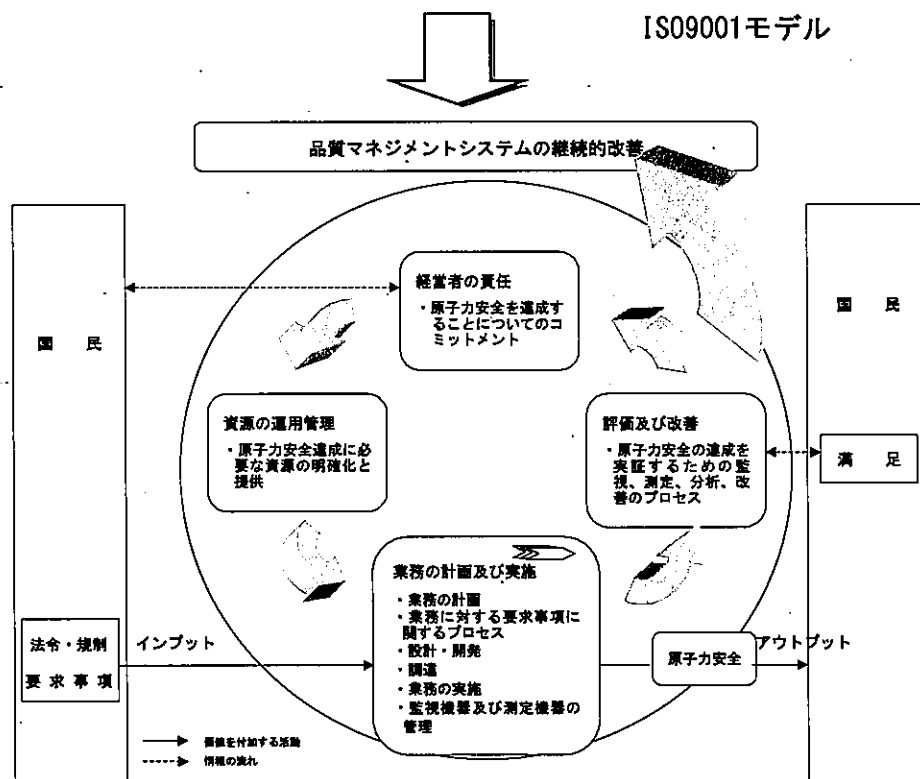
ISO9001モデル

品質マネジメントシステムの継続的改善

国　民

経営者の責任
・原子力安全を達成することについてのコミットメント

国　民

資源の運用管理
・原子力安全達成に必要な資源の明確化と提供

評価及び改善
・原子力安全の達成を実証するための監視、測定、分析、改善のプロセス

満　足

業務の計画及び実施
・業務の計画
・業務に対する要求事項に関するプロセス
・設計・開発
・調達
・業務の実施
・監視機器及び測定機器の管理

法令・規制
要求事項

インプット

原子力安全

アウトプット

価値を付加する活動
情報の流れ